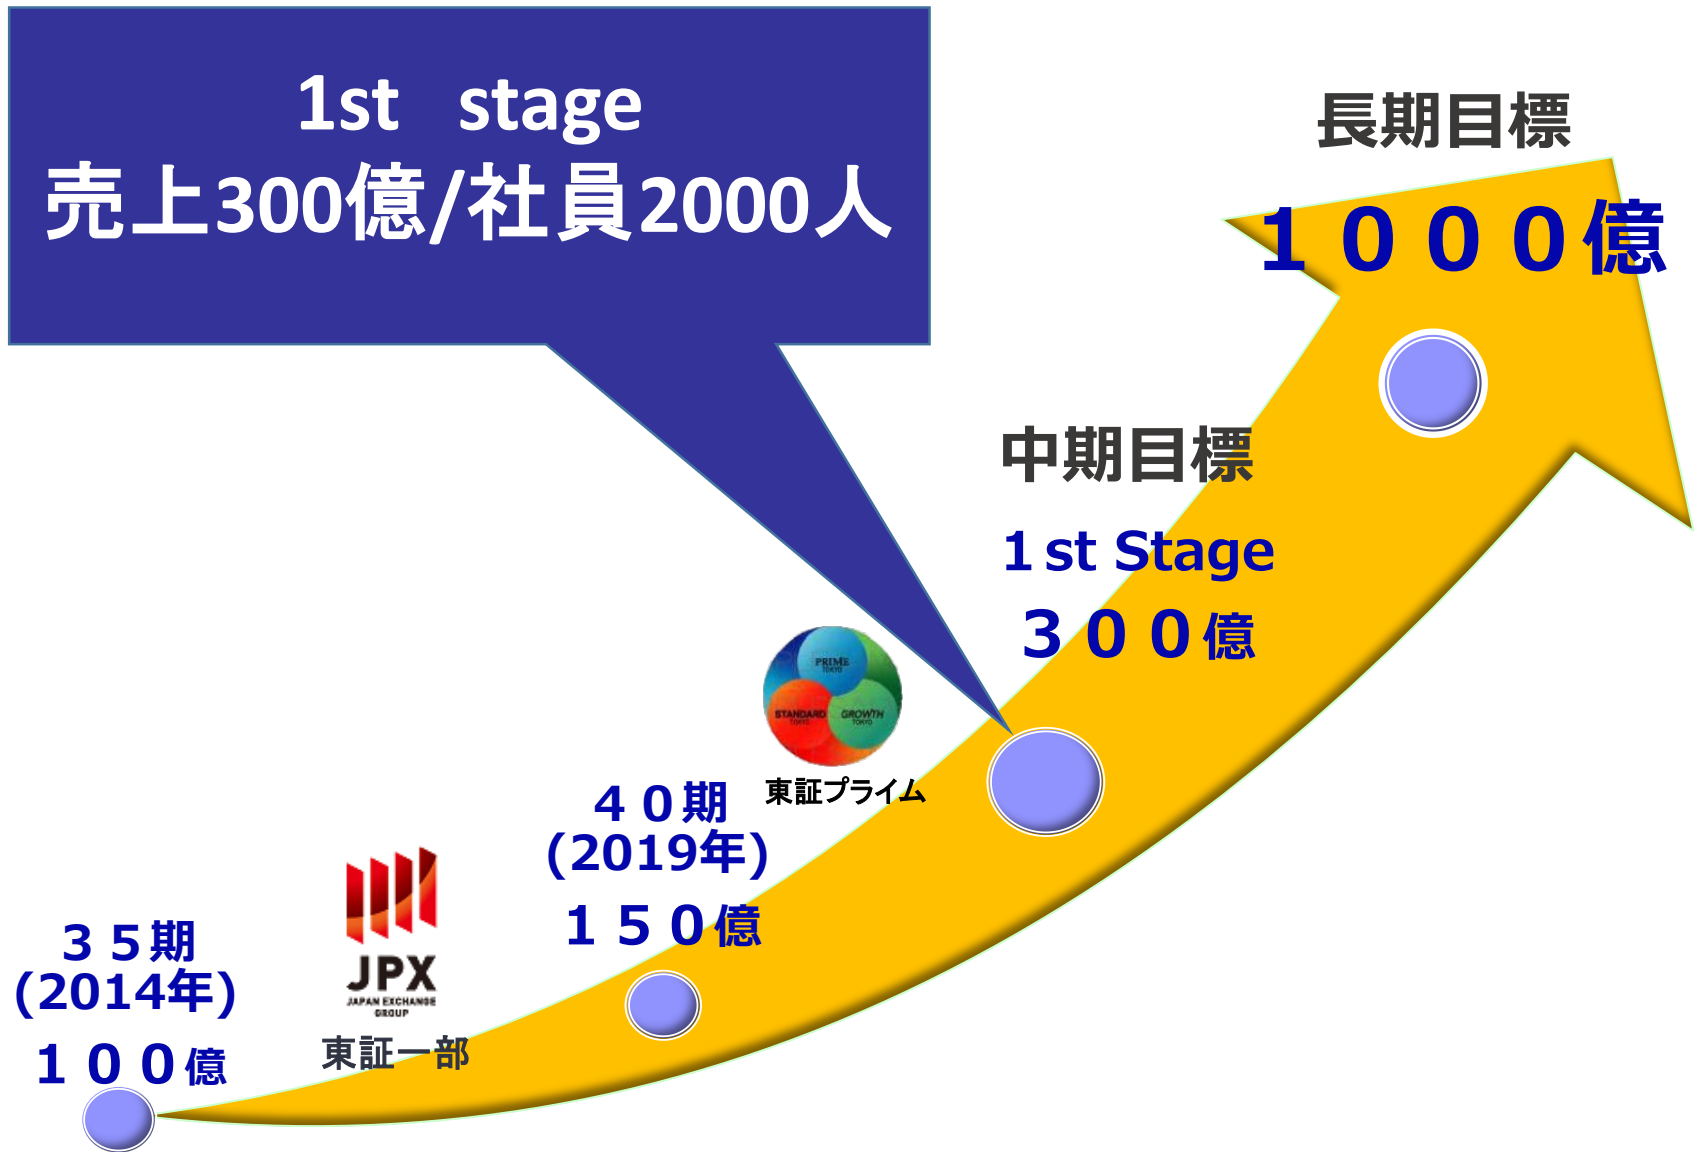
1st stage
売上300億/社員2000人

長期目標
１０００億

中期目標
1st Stage
３００億

PRIME TOKYO
STANDARD TOKYO
GROWTH TOKYO
東証プライム

４０期
(2019年)
１５０億

JPX
JAPAN EXCHANGE GROUP
東証一部

３５期
(2014年)
１００億